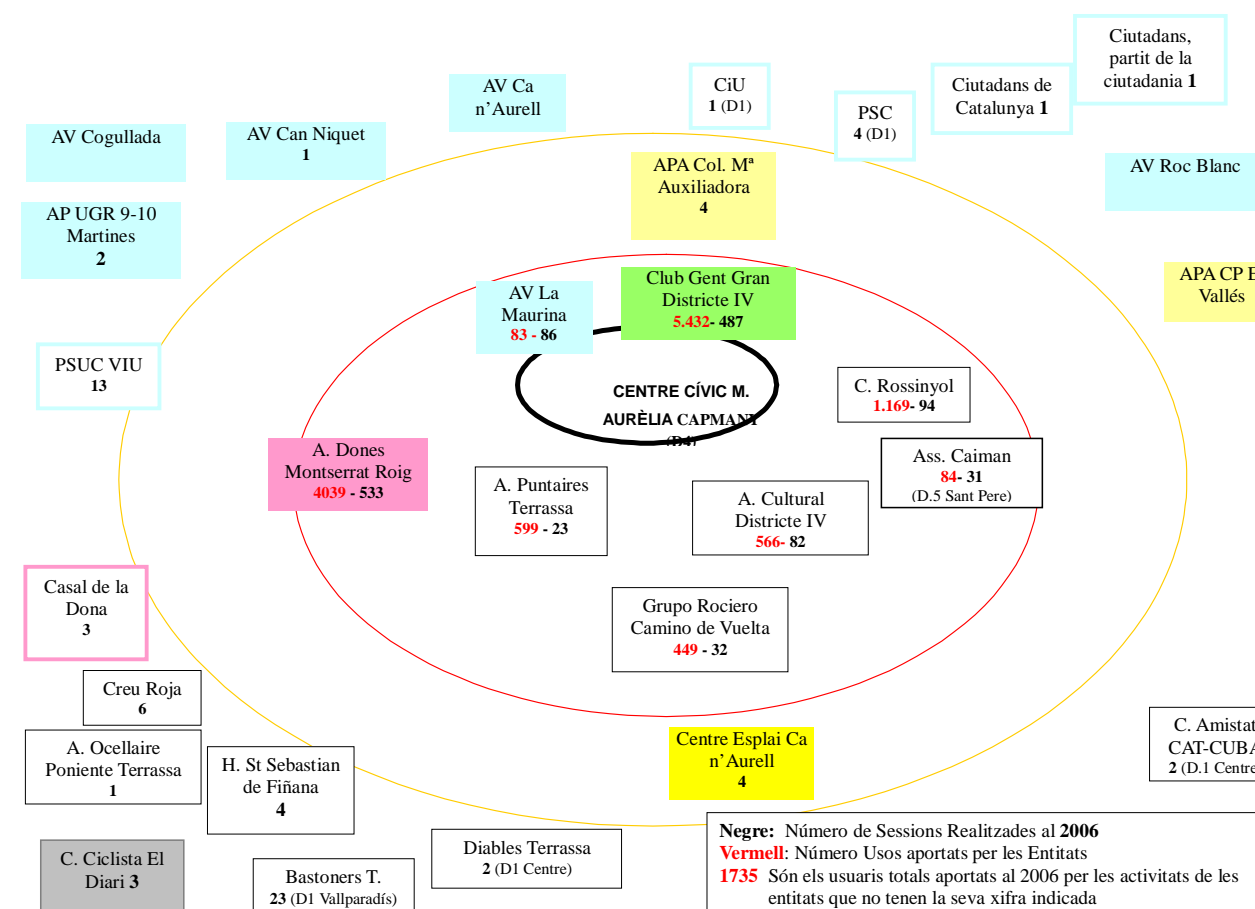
Ciutadans, partit de la ciutadania 1

AV Ca n'Aurell

CiU
1 (D1)

Ciutadans de Catalunya 1

PSC
4 (D1)

AV Cogullada

AV Can Niquet
1

APA Col. Mª Auxiliadora
4

AV Roc Blanc

AP UGR 9-10 Martines
2

APA CP E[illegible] Vallés

AV La Maurina
83 - 86

Club Gent Gran Districte IV
5.432- 487

PSUC VIU
13

CENTRE CÍVIC M. AURÈLIA CAPMANY (D4)

C. Rossinyol
1.169- 94

A. Dones Montserrat Roig
4039 - 533

Ass. Caiman
84- 31
(D.5 Sant Pere)

A. Puntaires Terrassa
599 - 23

A. Cultural Districte IV
566- 82

Casal de la Dona
3

Grupo Rociero Camino de Vuelta
449 - 32

Creu Roja
6

C. Amistat CAT-CUBA
2 (D.1 Centre)

A. Ocellaire Poniente Terrassa
1

H. St Sebastian de Fiñana
4

Centre Esplai Ca n'Aurell
4

Diables Terrassa
2 (D1 Centre)

C. Ciclista El Diari 3

Bastoners T.
23 (D1 Vallparadís)

Negre: Número de Sessions Realitzades al 2006
Vermell: Número Usos aportats per les Entitats
1735 Són els usuaris totals aportats al 2006 per les activitats de les entitats que no tenen la seva xifra indicada